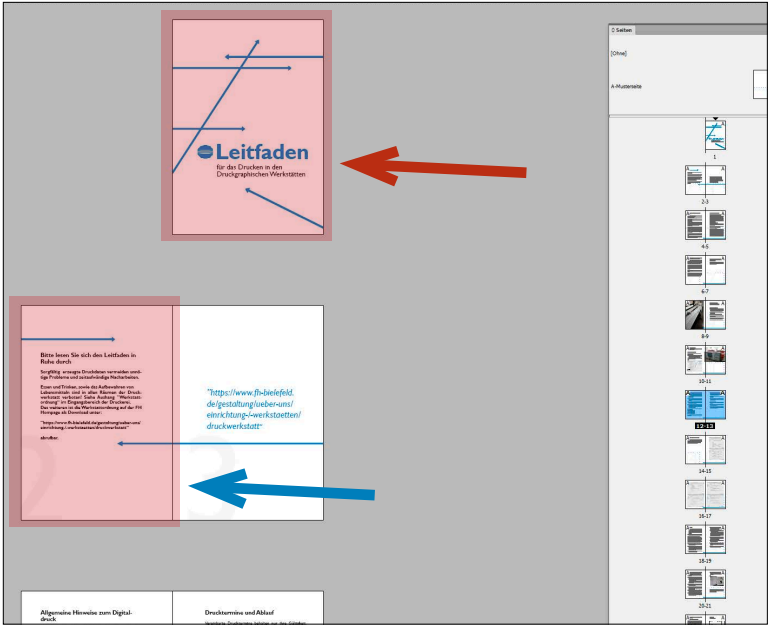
Leitfaden
für das Drucken in den Druckgraphischen Werkstätten

Bitte lesen Sie sich den Leitfaden in Ruhe durch

Sorgfältig erzeugte Druckdaten vermeiden unnötige Probleme und zeitaufwändige Nacharbeiten.

Essen und Trinken, sowie das Aufbewahren von Lebensmitteln sind in allen Räumen der Druckwerkstatt verboten! Siehe Aushang "Werkstattordnung" im Eingangsbereich der Druckerei. Das weiteren ist die Werkstattordnung auf der FH Homepage als Download unter:

"https://www.fh-bielefeld.de/gestaltung/ueber-uns/einrichtung-/-werkstaetten/druckwerkstatt"

abrufbar.

2

"https://www.fh-bielefeld.de/gestaltung/ueber-uns/einrichtung-/-werkstaetten/druckwerkstatt"

3

Allgemeine Hinweise zum Digitaldruck

Drucktermine und Ablauf

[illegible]

Seiten

[Ohne]

A-Musterseite

1
2-3
4-5
6-7
8-9
10-11
12-13
14-15
16-17
18-19
20-21